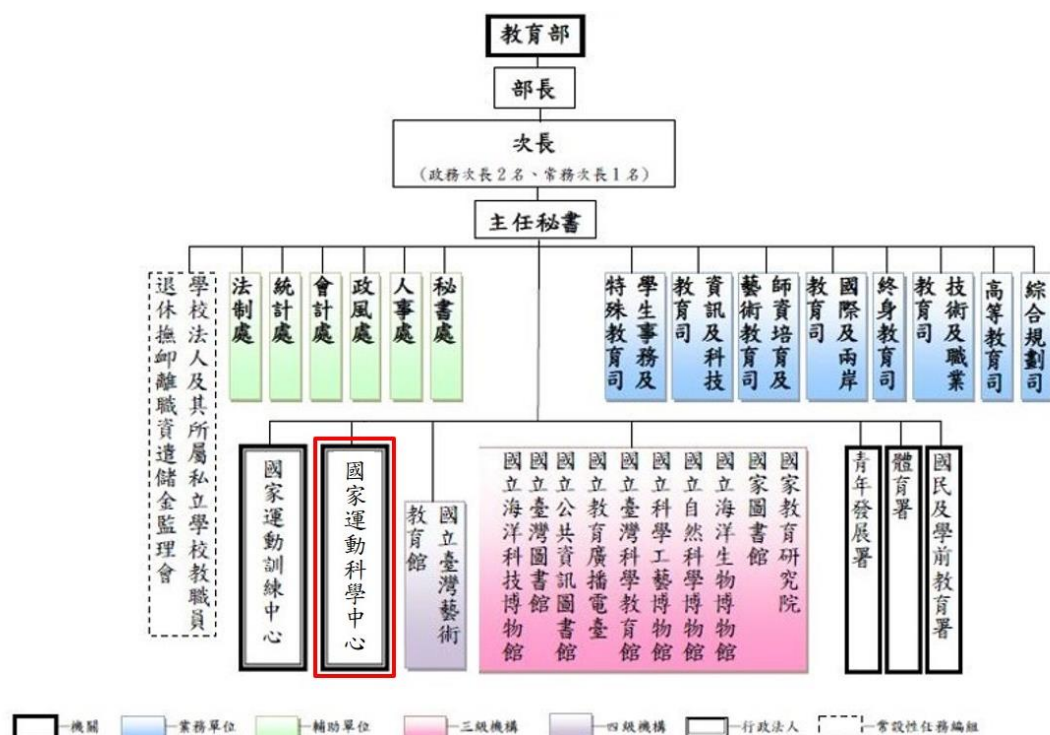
教育部

部長

次長
(政務次長2名、常務次長1名)

主任秘書

學校法人及其所屬私立學校教職員退休撫卹離職資遣儲金監理會

法制處

統計處

會計處

政風處

人事處

秘書處

學生事務及特殊教育司

資訊及科技教育司

師資培育及藝術教育司

國際及兩岸教育司

終身教育司

技術及職業教育司

高等教育司

綜合規劃司

國家運動訓練中心

國家運動科學中心

國立臺灣藝術教育館

國立海洋科技博物館

國立臺灣圖書館

國立公共資訊圖書館

國立教育廣播電臺

國立臺灣科學教育館

國立科學工藝博物館

國立自然科學博物館

國立海洋生物博物館

國家圖書館

國家教育研究院

青年發展署

體育署

國民及學前教育署

機關　業務單位　輔助單位　三級機構　四級機構　行政法人　常設性任務編組